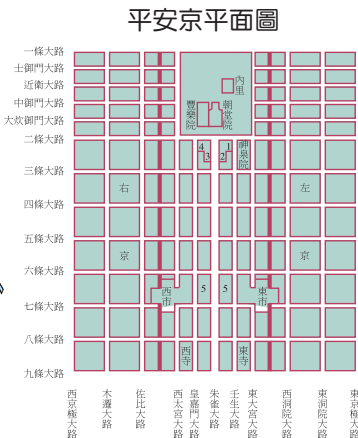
平安京平面圖

一條大路
土御門大路
近衛大路
中御門大路
大炊御門大路
二條大路
三條大路
四條大路
五條大路
六條大路
七條大路
八條大路
九條大路

內里
豐樂院
朝堂院
神泉院
4
3
2
1
右
左
京
京
西市
東市
5
5
西寺
東寺

西京極大路
木辻大路
佐比大路
西大宮大路
皇嘉門大路
朱雀大路
壬生大路
東大宮大路
西洞院大路
東洞院大路
東京極大路